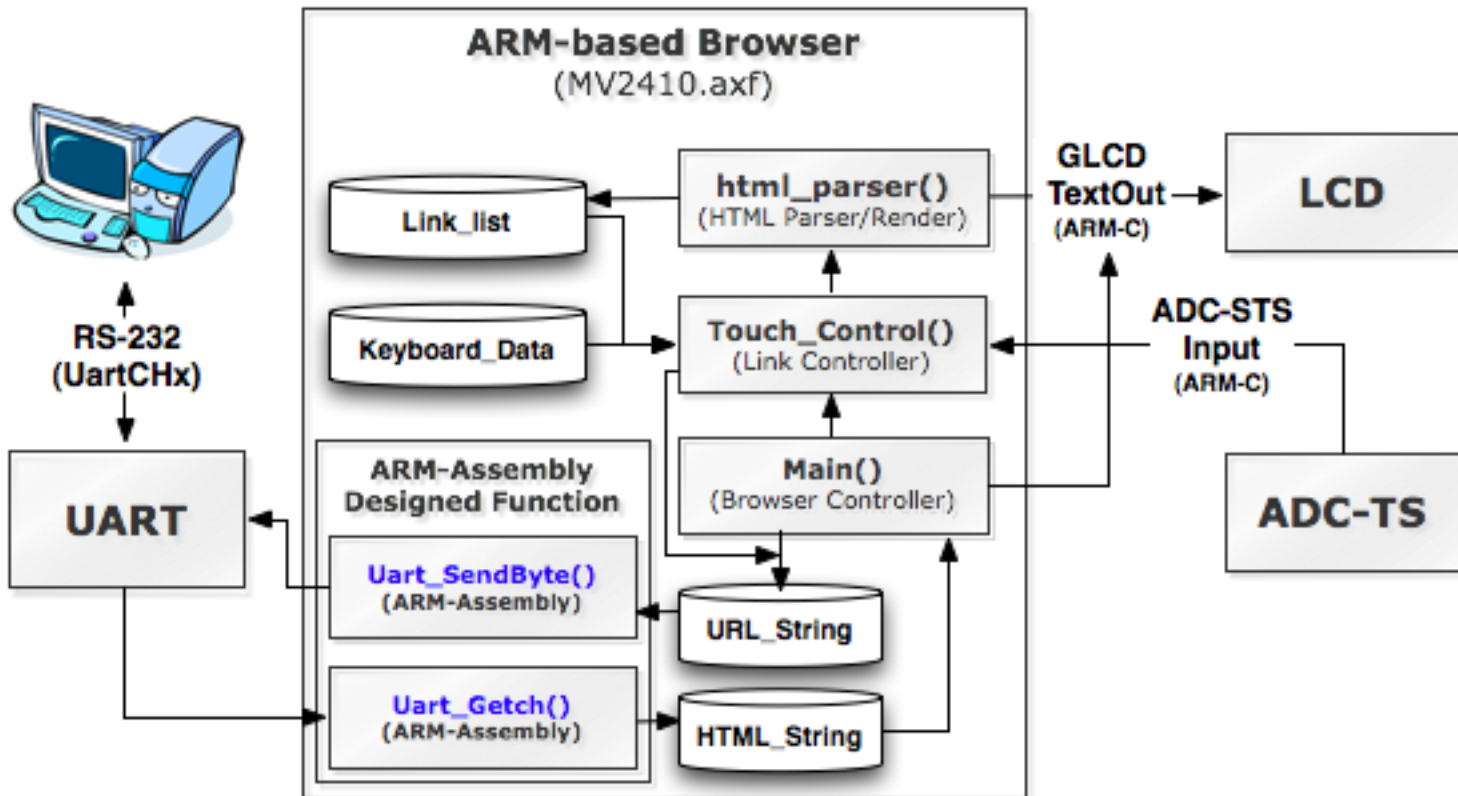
ARM-based Browser
(MV2410.axf)

RS-232
(UartCHx)

UART

Link_list

Keyboard_Data

html_parser()
(HTML Parser/Render)

Touch_Control()
(Link Controller)

Main()
(Browser Controller)

ARM-Assembly
Designed Function

Uart_SendByte()
(ARM-Assembly)

Uart_Getch()
(ARM-Assembly)

URL_String

HTML_String

GLCD
TextOut
(ARM-C)

LCD

ADC-STS
Input
(ARM-C)

ADC-TS